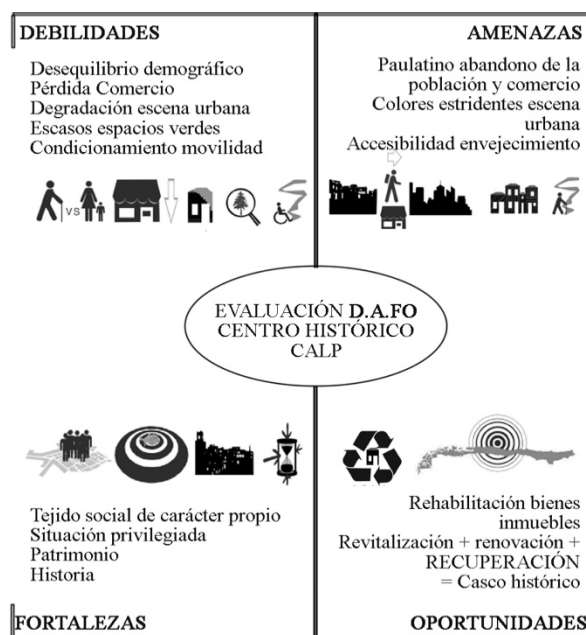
DEBILIDADES

Desequilibrio demográfico
Pérdida Comercio
Degradación escena urbana
Escasos espacios verdes
Condicionamiento movilidad

vs

AMENAZAS

Paulatino abandono de la población y comercio
Colores estridentes escena urbana
Accesibilidad envejecimiento

EVALUACIÓN D.A.FO
CENTRO HISTÓRICO
CALP

Tejido social de carácter propio
Situación privilegiada
Patrimonio
Historia

FORTALEZAS

Rehabilitación bienes inmuebles
Revitalización + renovación + RECUPERACIÓN = Casco histórico

OPORTUNIDADES